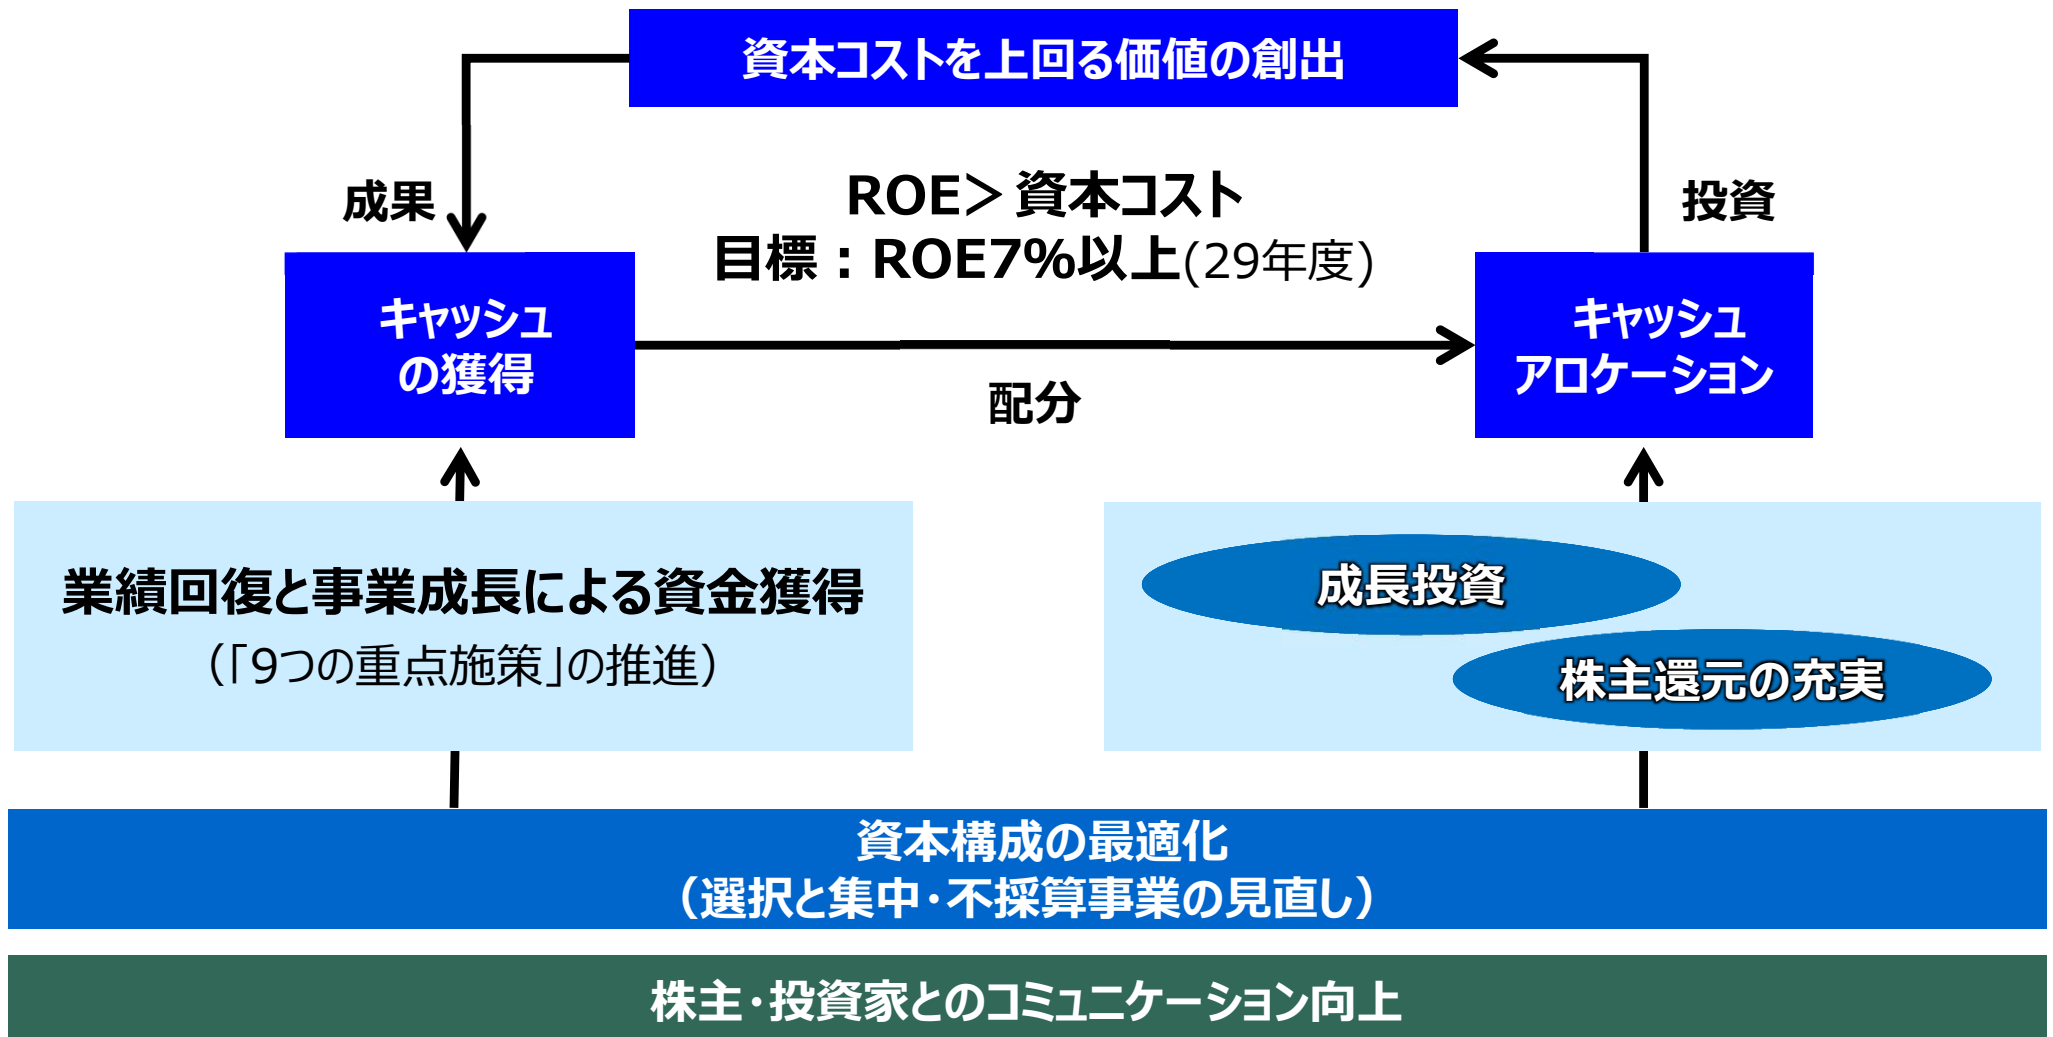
資本コストを上回る価値の創出

成果

ROE＞資本コスト
目標：ROE7%以上(29年度)

投資

キャッシュ
の獲得

配分

キャッシュ
アロケーション

業績回復と事業成長による資金獲得
（「9つの重点施策」の推進）

成長投資

株主還元の充実

資本構成の最適化
（選択と集中・不採算事業の見直し）

株主・投資家とのコミュニケーション向上